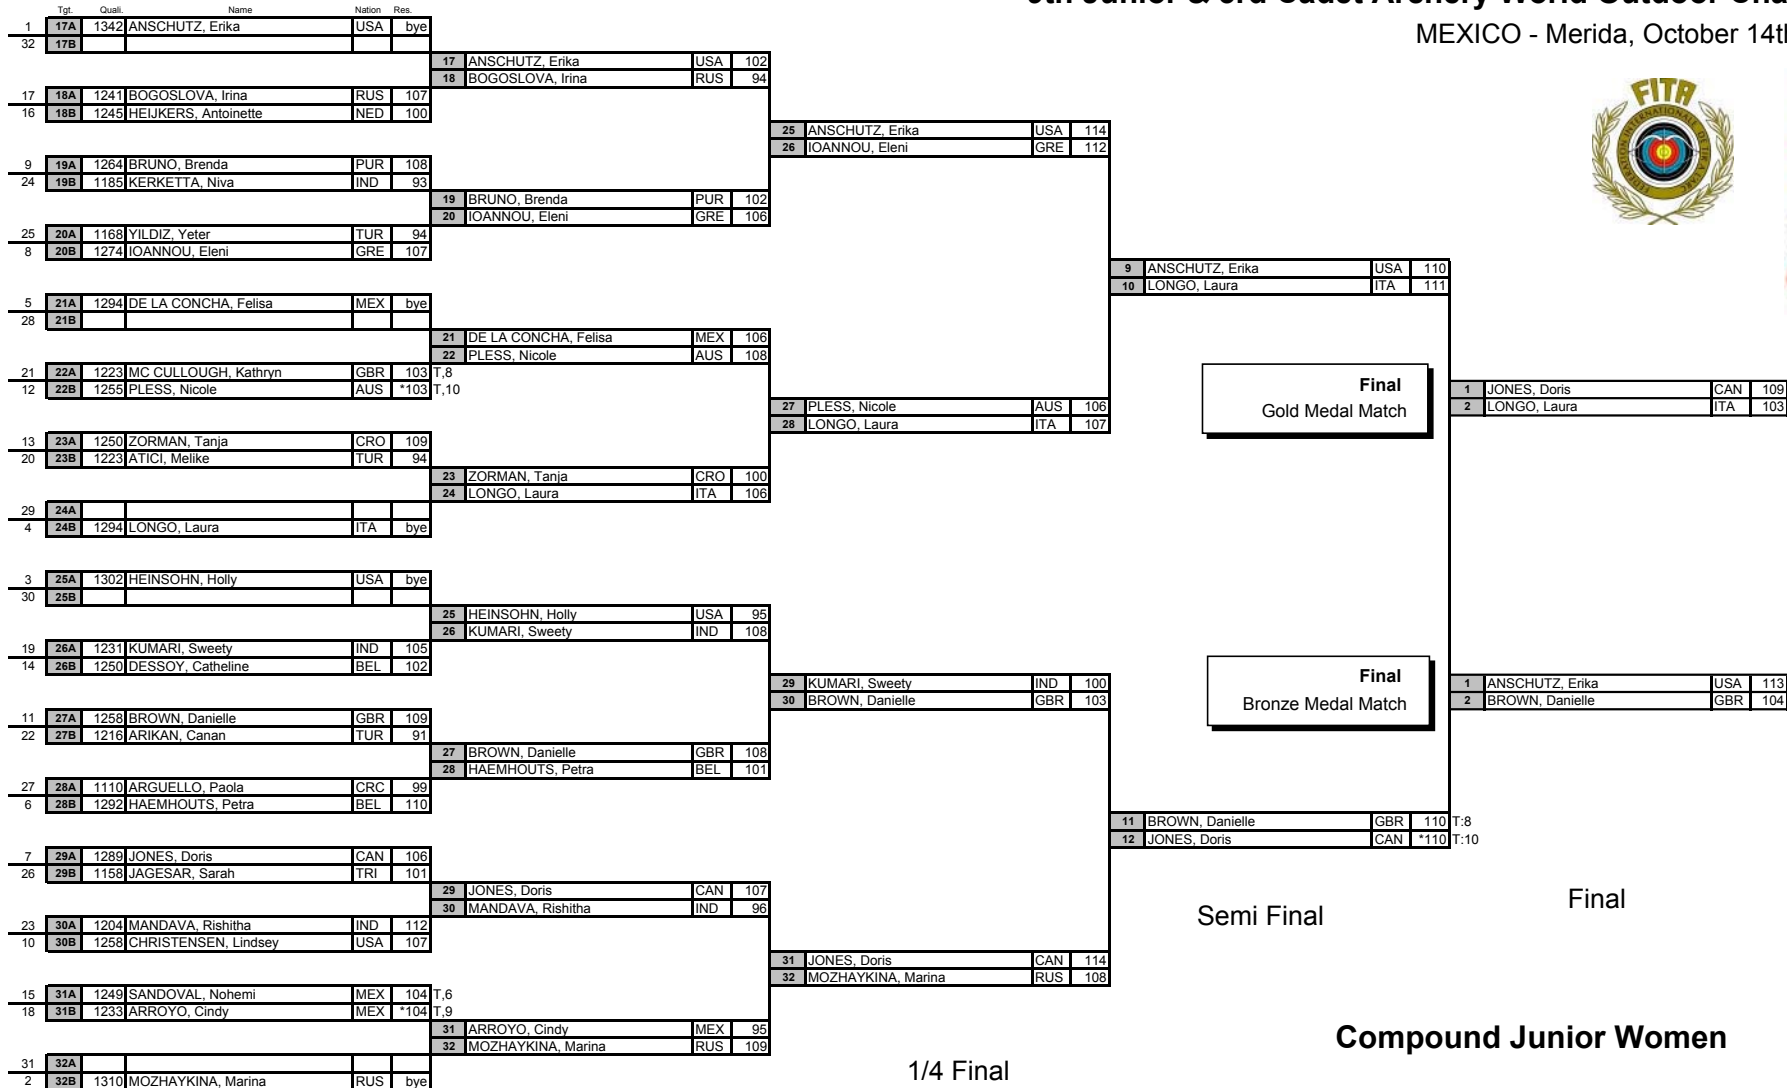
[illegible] Junior & 3rd Cadet Archery World Outdoor Cha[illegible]
MEXICO - Merida, October 14t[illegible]

| | Tgt. | Quali. | Name | Nation | Res. |
|---|---|---|---|---|---|
| 1 | 17A | 1342 | ANSCHUTZ, Erika | USA | bye |
| 32 | 17B | | | | |
| 17 | 18A | 1241 | BOGOSLOVA, Irina | RUS | 107 |
| 16 | 18B | 1245 | HEIJKERS, Antoinette | NED | 100 |
| 9 | 19A | 1264 | BRUNO, Brenda | PUR | 108 |
| 24 | 19B | 1185 | KERKETTA, Niva | IND | 93 |
| 25 | 20A | 1168 | YILDIZ, Yeter | TUR | 94 |
| 8 | 20B | 1274 | IOANNOU, Eleni | GRE | 107 |
| 5 | 21A | 1294 | DE LA CONCHA, Felisa | MEX | bye |
| 28 | 21B | | | | |
| 21 | 22A | 1223 | MC CULLOUGH, Kathryn | GBR | 103 T,8 |
| 12 | 22B | 1255 | PLESS, Nicole | AUS | *103 T,10 |
| 13 | 23A | 1250 | ZORMAN, Tanja | CRO | 109 |
| 20 | 23B | 1223 | ATICI, Melike | TUR | 94 |
| 29 | 24A | | | | |
| 4 | 24B | 1294 | LONGO, Laura | ITA | bye |
| 3 | 25A | 1302 | HEINSOHN, Holly | USA | bye |
| 30 | 25B | | | | |
| 19 | 26A | 1231 | KUMARI, Sweety | IND | 105 |
| 14 | 26B | 1250 | DESSOY, Catheline | BEL | 102 |
| 11 | 27A | 1258 | BROWN, Danielle | GBR | 109 |
| 22 | 27B | 1216 | ARIKAN, Canan | TUR | 91 |
| 27 | 28A | 1110 | ARGUELLO, Paola | CRC | 99 |
| 6 | 28B | 1292 | HAEMHOUTS, Petra | BEL | 110 |
| 7 | 29A | 1289 | JONES, Doris | CAN | 106 |
| 26 | 29B | 1158 | JAGESAR, Sarah | TRI | 101 |
| 23 | 30A | 1204 | MANDAVA, Rishitha | IND | 112 |
| 10 | 30B | 1258 | CHRISTENSEN, Lindsey | USA | 107 |
| 15 | 31A | 1249 | SANDOVAL, Nohemi | MEX | 104 T,6 |
| 18 | 31B | 1233 | ARROYO, Cindy | MEX | *104 T,9 |
| 31 | 32A | | | | |
| 2 | 32B | 1310 | MOZHAYKINA, Marina | RUS | bye |

17 ANSCHUTZ, Erika USA 102
18 BOGOSLOVA, Irina RUS 94
19 BRUNO, Brenda PUR 102
20 IOANNOU, Eleni GRE 106
21 DE LA CONCHA, Felisa MEX 106
22 PLESS, Nicole AUS 108
23 ZORMAN, Tanja CRO 100
24 LONGO, Laura ITA 106
25 HEINSOHN, Holly USA 95
26 KUMARI, Sweety IND 108
27 BROWN, Danielle GBR 108
28 HAEMHOUTS, Petra BEL 101
29 JONES, Doris CAN 107
30 MANDAVA, Rishitha IND 96
31 ARROYO, Cindy MEX 95
32 MOZHAYKINA, Marina RUS 109

1/4 Final

25 ANSCHUTZ, Erika USA 114
26 IOANNOU, Eleni GRE 112
27 PLESS, Nicole AUS 106
28 LONGO, Laura ITA 107
29 KUMARI, Sweety IND 100
30 BROWN, Danielle GBR 103
31 JONES, Doris CAN 114
32 MOZHAYKINA, Marina RUS 108

9 ANSCHUTZ, Erika USA 110
10 LONGO, Laura ITA 111
11 BROWN, Danielle GBR 110 T:8
12 JONES, Doris CAN *110 T:10

Semi Final

Final
Gold Medal Match

1 JONES, Doris CAN 109
2 LONGO, Laura ITA 103

Final
Bronze Medal Match

1 ANSCHUTZ, Erika USA 113
2 BROWN, Danielle GBR 104

Final

Compound Junior Women